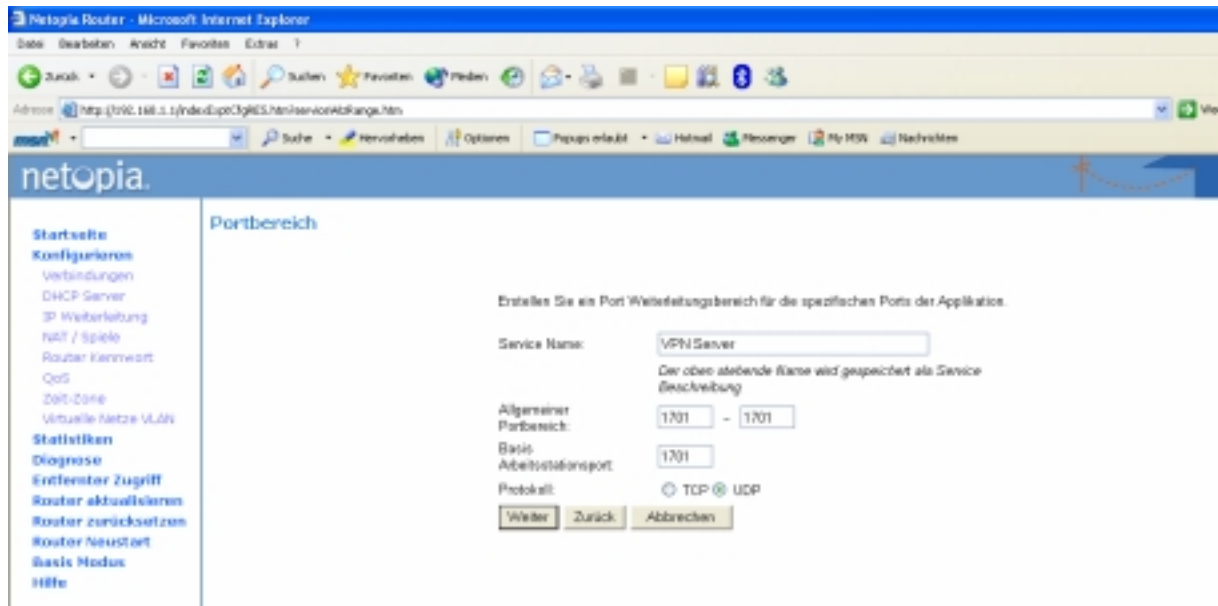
Netopia Router - Microsoft Internet Explorer

Datei Bearbeiten Ansicht Favoriten Extras ?

Zurück Suchen Favoriten Medien

Adresse http://192.168.1.1/indexExpertCfgRES.htm/serviceAddRange.htm

Wechseln zu

msn Suche Hervorheben Optionen Popups erlaubt Hotmail Messenger My MSN Nachrichten

netopia.

Startseite
Konfigurieren
Verbindungen
DHCP Server
IP Weiterleitung
NAT / Spiele
Router Kennwort
QoS
Zeit-Zone
Virtuelle Netze VLAN
Statistiken
Diagnose
Entfernter Zugriff
Router aktualisieren
Router zurücksetzen
Router Neustart
Basis Modus
Hilfe

Portbereich

Erstellen Sie ein Port Weiterleitungsbereich für die spezifischen Ports der Applikation.

Service Name: VPN Server

Der oben stehende Name wird gespeichert als Service Beschreibung

Allgemeiner Portbereich: 1701 - 1701

Basis Arbeitsstationsport: 1701

Protokoll: TCP UDP

Weiter Zurück Abbrechen